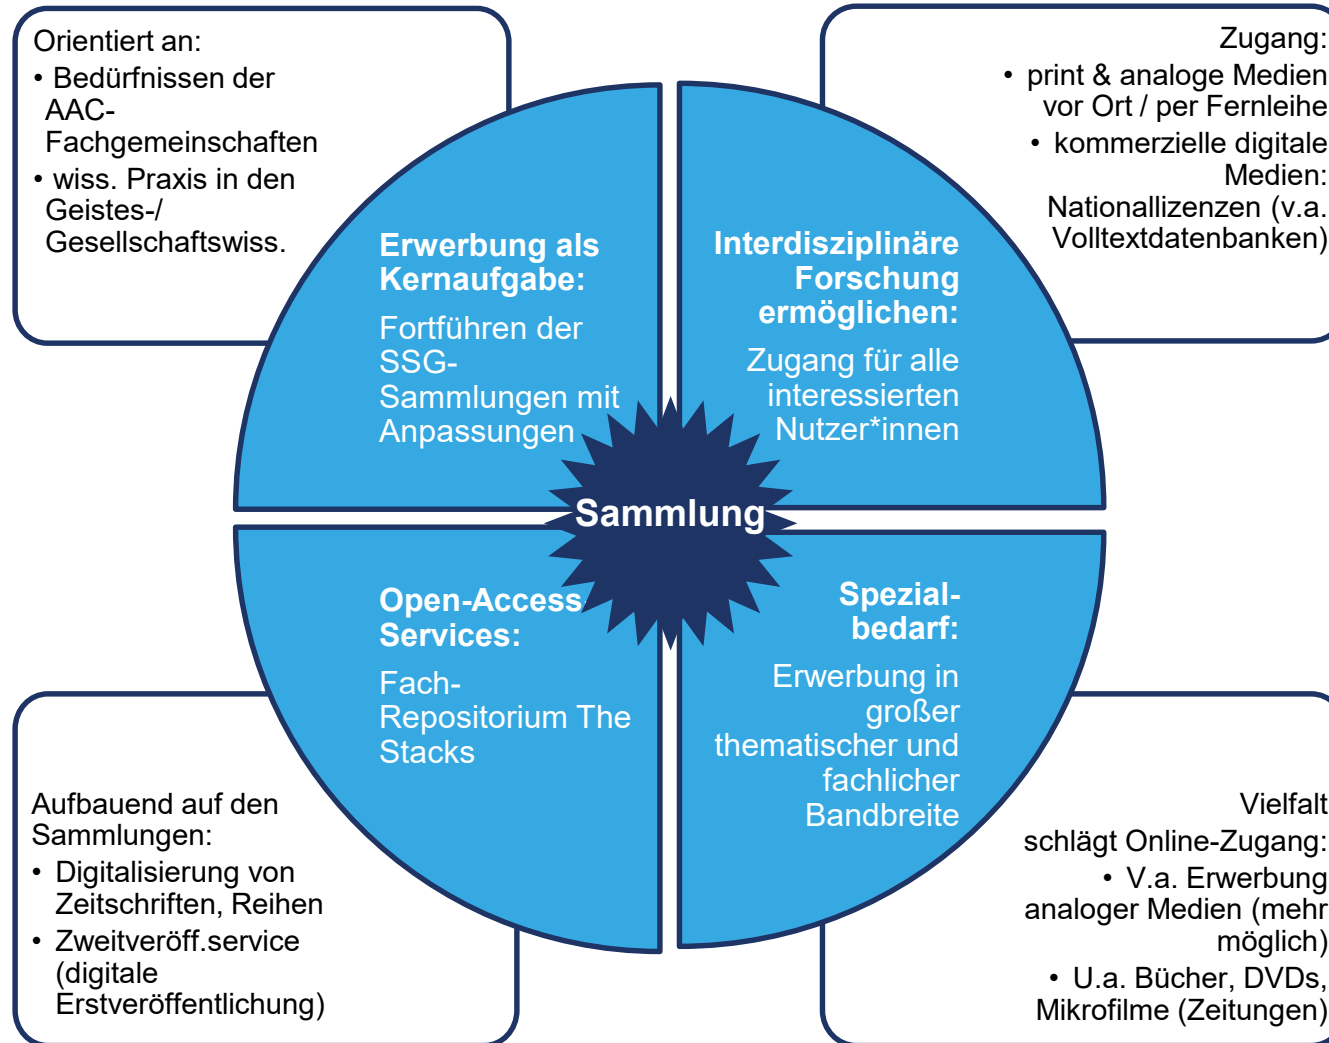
Orientiert an:
• Bedürfnissen der AAC-Fachgemeinschaften
• wiss. Praxis in den Geistes-/ Gesellschaftswiss.

Zugang:
• print & analoge Medien vor Ort / per Fernleihe
• kommerzielle digitale Medien: Nationallizenzen (v.a. Volltextdatenbanken)

Erwerbung als Kernaufgabe:
Fortführen der SSG-Sammlungen mit Anpassungen

Interdisziplinäre Forschung ermöglichen:
Zugang für alle interessierten Nutzer*innen

Sammlung

Open-Access Services:
Fach-Repositorium The Stacks

Spezial-bedarf:
Erwerbung in großer thematischer und fachlicher Bandbreite

Aufbauend auf den Sammlungen:
• Digitalisierung von Zeitschriften, Reihen
• Zweitveröff.service (digitale Erstveröffentlichung)

Vielfalt schlägt Online-Zugang:
• V.a. Erwerbung analoger Medien (mehr möglich)
• U.a. Bücher, DVDs, Mikrofilme (Zeitungen)